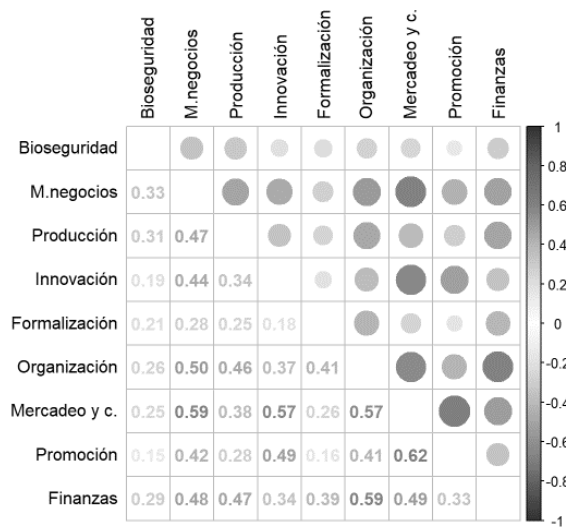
|  | Bioseguridad | M.negocios | Producción | Innovación | Formalización | Organización | Mercadeo y c. | Promoción | Finanzas |
|---|---|---|---|---|---|---|---|---|---|
| Bioseguridad | | | | | | | | | |
| M.negocios | 0.33 | | | | | | | | |
| Producción | 0.31 | 0.47 | | | | | | | |
| Innovación | 0.19 | 0.44 | 0.34 | | | | | | |
| Formalización | 0.21 | 0.28 | 0.25 | 0.18 | | | | | |
| Organización | 0.26 | 0.50 | 0.46 | 0.37 | 0.41 | | | | |
| Mercadeo y c. | 0.25 | 0.59 | 0.38 | 0.57 | 0.26 | 0.57 | | | |
| Promoción | 0.15 | 0.42 | 0.28 | 0.49 | 0.16 | 0.41 | 0.62 | | |
| Finanzas | 0.29 | 0.48 | 0.47 | 0.34 | 0.39 | 0.59 | 0.49 | 0.33 | |

1
0.8
0.6
0.4
0.2
0
-0.2
-0.4
-0.6
-0.8
-1